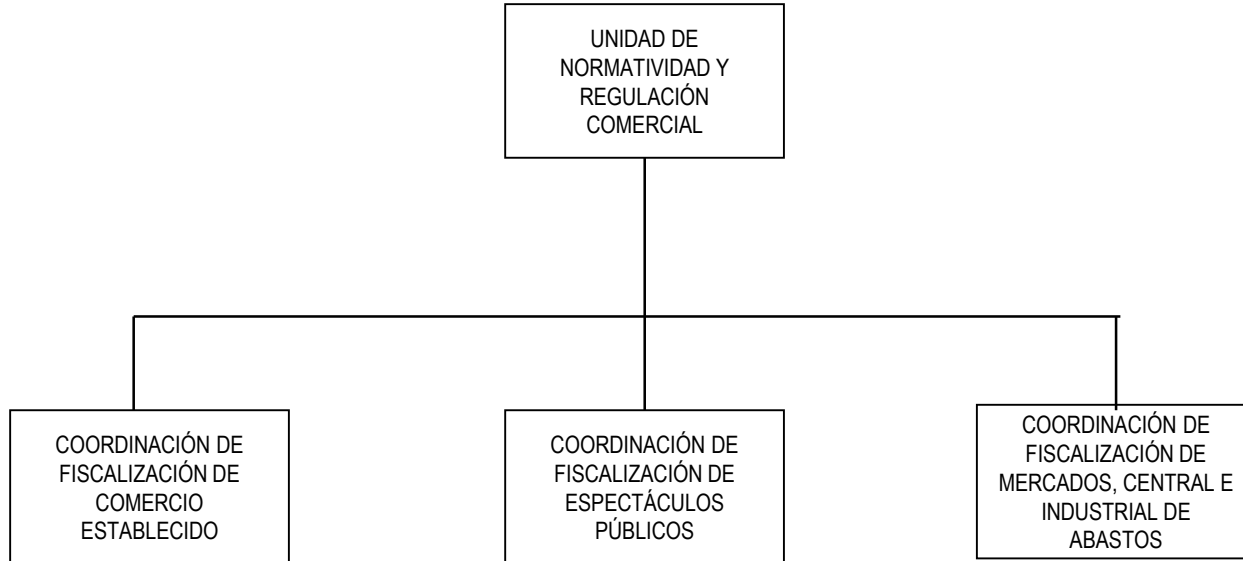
UNIDAD DE NORMATIVIDAD Y REGULACIÓN COMERCIAL

COORDINACIÓN DE FISCALIZACIÓN DE COMERCIO ESTABLECIDO

COORDINACIÓN DE FISCALIZACIÓN DE ESPECTÁCULOS PÚBLICOS

COORDINACIÓN DE FISCALIZACIÓN DE MERCADOS, CENTRAL E INDUSTRIAL DE ABASTOS